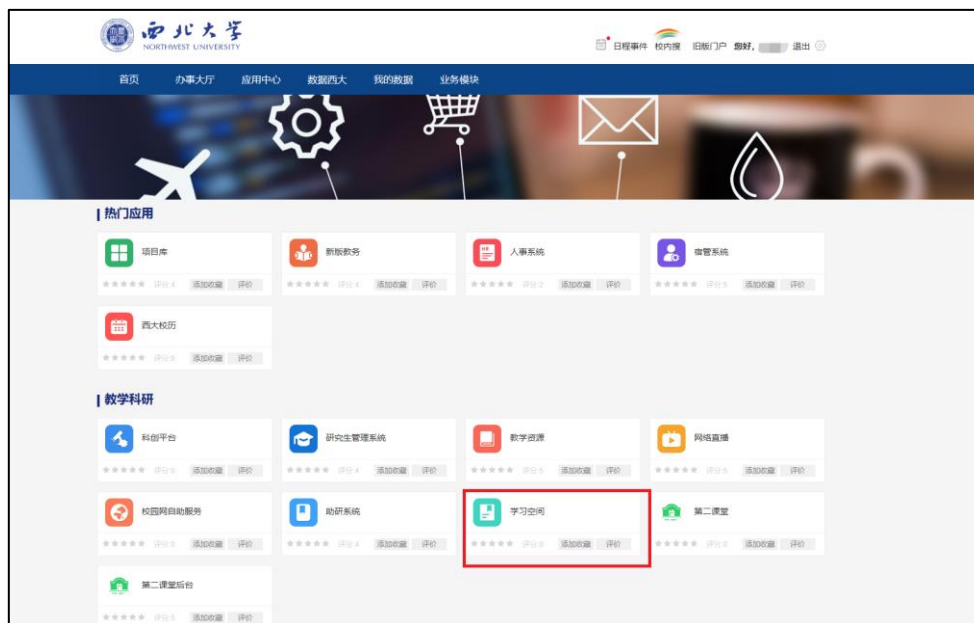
西北大学
NORTHWEST UNIVERSITY

日程事件 校内搜 旧版门户 您好, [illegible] 退出

首页 办事大厅 应用中心 数据西大 我的数据 业务模块

热门应用

项目库
★★★★★ 评分:4 添加收藏 评价

新版教务
★★★★★ 评分:4 添加收藏 评价

人事系统
★★★★★ 评分:2 添加收藏 评价

宿管系统
★★★★★ 评分:5 添加收藏 评价

西大校历
★★★★★ 评分:5 添加收藏 评价

教学科研

科创平台
★★★★★ 评分:5 添加收藏 评价

研究生管理系统
★★★★★ 评分:4 添加收藏 评价

教学资源
★★★★★ 评分:5 添加收藏 评价

网络直播
★★★★★ 评分:5 添加收藏 评价

校园网自助服务
★★★★★ 评分:5 添加收藏 评价

助研系统
★★★★★ 评分:4 添加收藏 评价

学习空间
★★★★★ 评分:5 添加收藏 评价

第二课堂
★★★★★ 评分:5 添加收藏 评价

第二课堂后台
★★★★★ 评分:5 添加收藏 评价